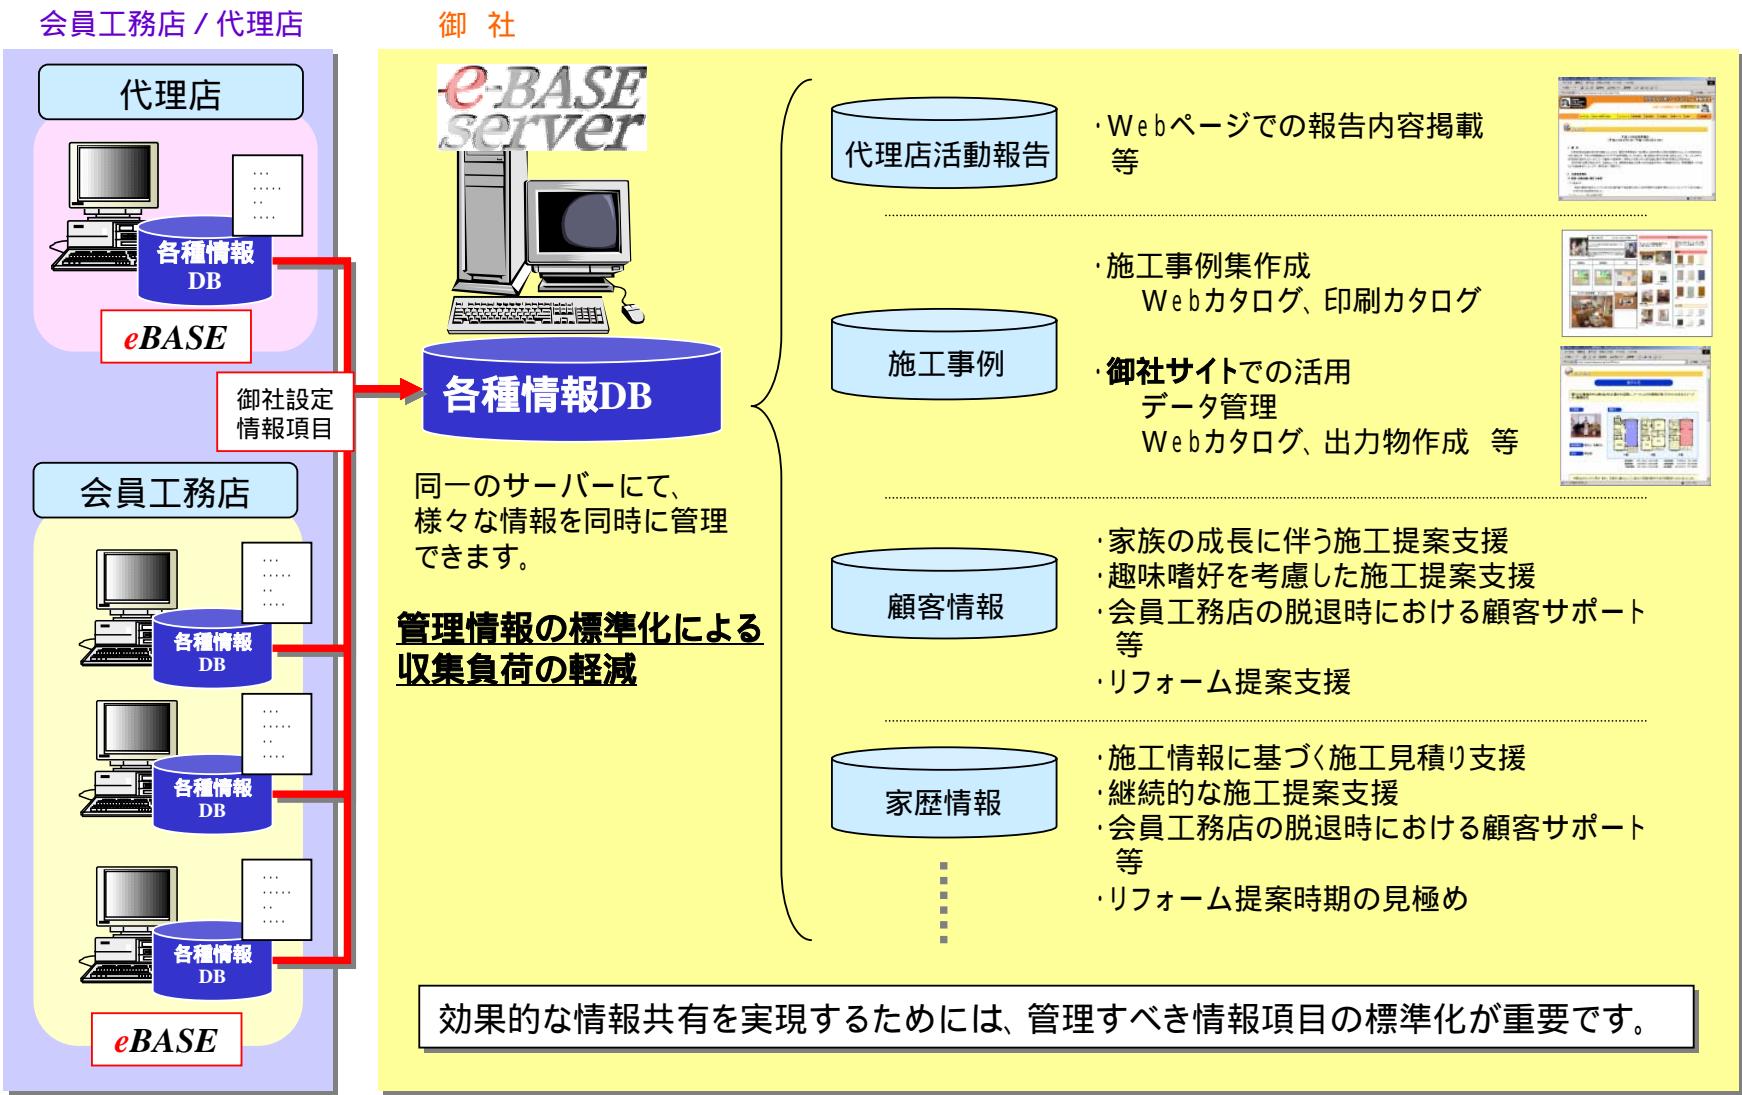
会員工務店 / 代理店

御 社

代理店

各種情報 DB

eBASE

御社設定 情報項目

会員工務店

各種情報 DB

各種情報 DB

各種情報 DB

eBASE

e-BASE server

各種情報DB

同一のサーバーにて、様々な情報を同時に管理できます。

管理情報の標準化による収集負荷の軽減

代理店活動報告

・Webページでの報告内容掲載 等

施工事例

・施工事例集作成 Webカタログ、印刷カタログ

・御社サイトでの活用 データ管理 Webカタログ、出力物作成 等

顧客情報

・家族の成長に伴う施工提案支援
・趣味嗜好を考慮した施工提案支援
・会員工務店の脱退時における顧客サポート 等
・リフォーム提案支援

家歴情報

・施工情報に基づく施工見積り支援
・継続的な施工提案支援
・会員工務店の脱退時における顧客サポート 等
・リフォーム提案時期の見極め

効果的な情報共有を実現するためには、管理すべき情報項目の標準化が重要です。